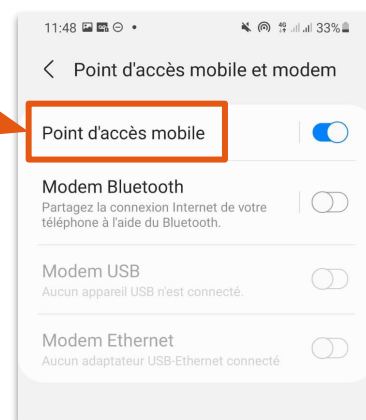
11:48 •
33%

Point d'accès mobile et modem

Point d'accès mobile

Modem Bluetooth
Partagez la connexion Internet de votre téléphone à l'aide du Bluetooth.

Modem USB
Aucun appareil USB n'est connecté.

Modem Ethernet
Aucun adaptateur USB-Ethernet connecté